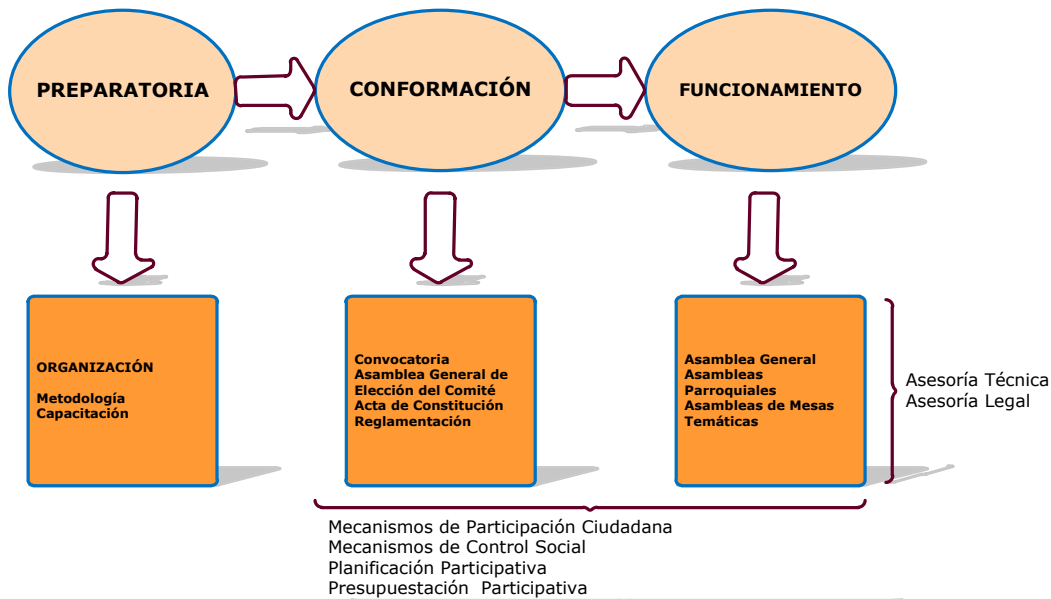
PREPARATORIA

CONFORMACIÓN

FUNCIONAMIENTO

ORGANIZACIÓN

Metodología
Capacitación

Convocatoria
Asamblea General de Elección del Comité
Acta de Constitución
Reglamentación

Asamblea General
Asambleas Parroquiales
Asambleas de Mesas Temáticas

Asesoría Técnica
Asesoría Legal

Mecanismos de Participación Ciudadana
Mecanismos de Control Social
Planificación Participativa
Presupuestación Participativa